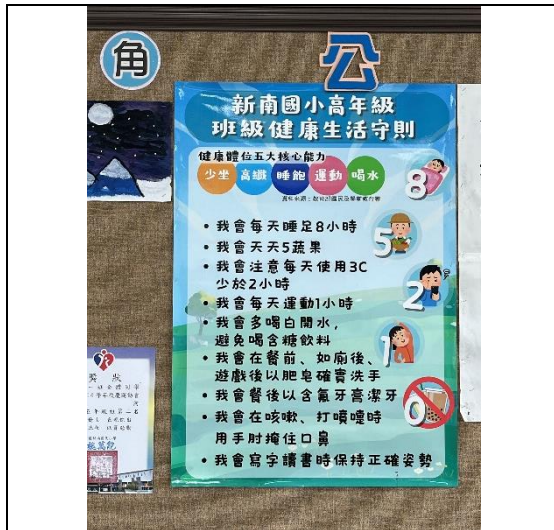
角

公

新南國小高年級
班級健康生活守則

健康體位五大核心能力
少坐 高纖 睡飽 運動 喝水

資料來源：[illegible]

• 我會每天睡足8小時
• 我會天天5蔬果
• 我會注意每天使用3C少於2小時
• 我會每天運動1小時
• 我會多喝白開水，避免喝含糖飲料
• 我會在餐前、如廁後、遊戲後以肥皂確實洗手
• 我會餐後以含氟牙膏潔牙
• 我會在咳嗽、打噴嚏時用手肘掩住口鼻
• 我會寫字讀書時保持正確姿勢

8
5
2
1
0

獎狀

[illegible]